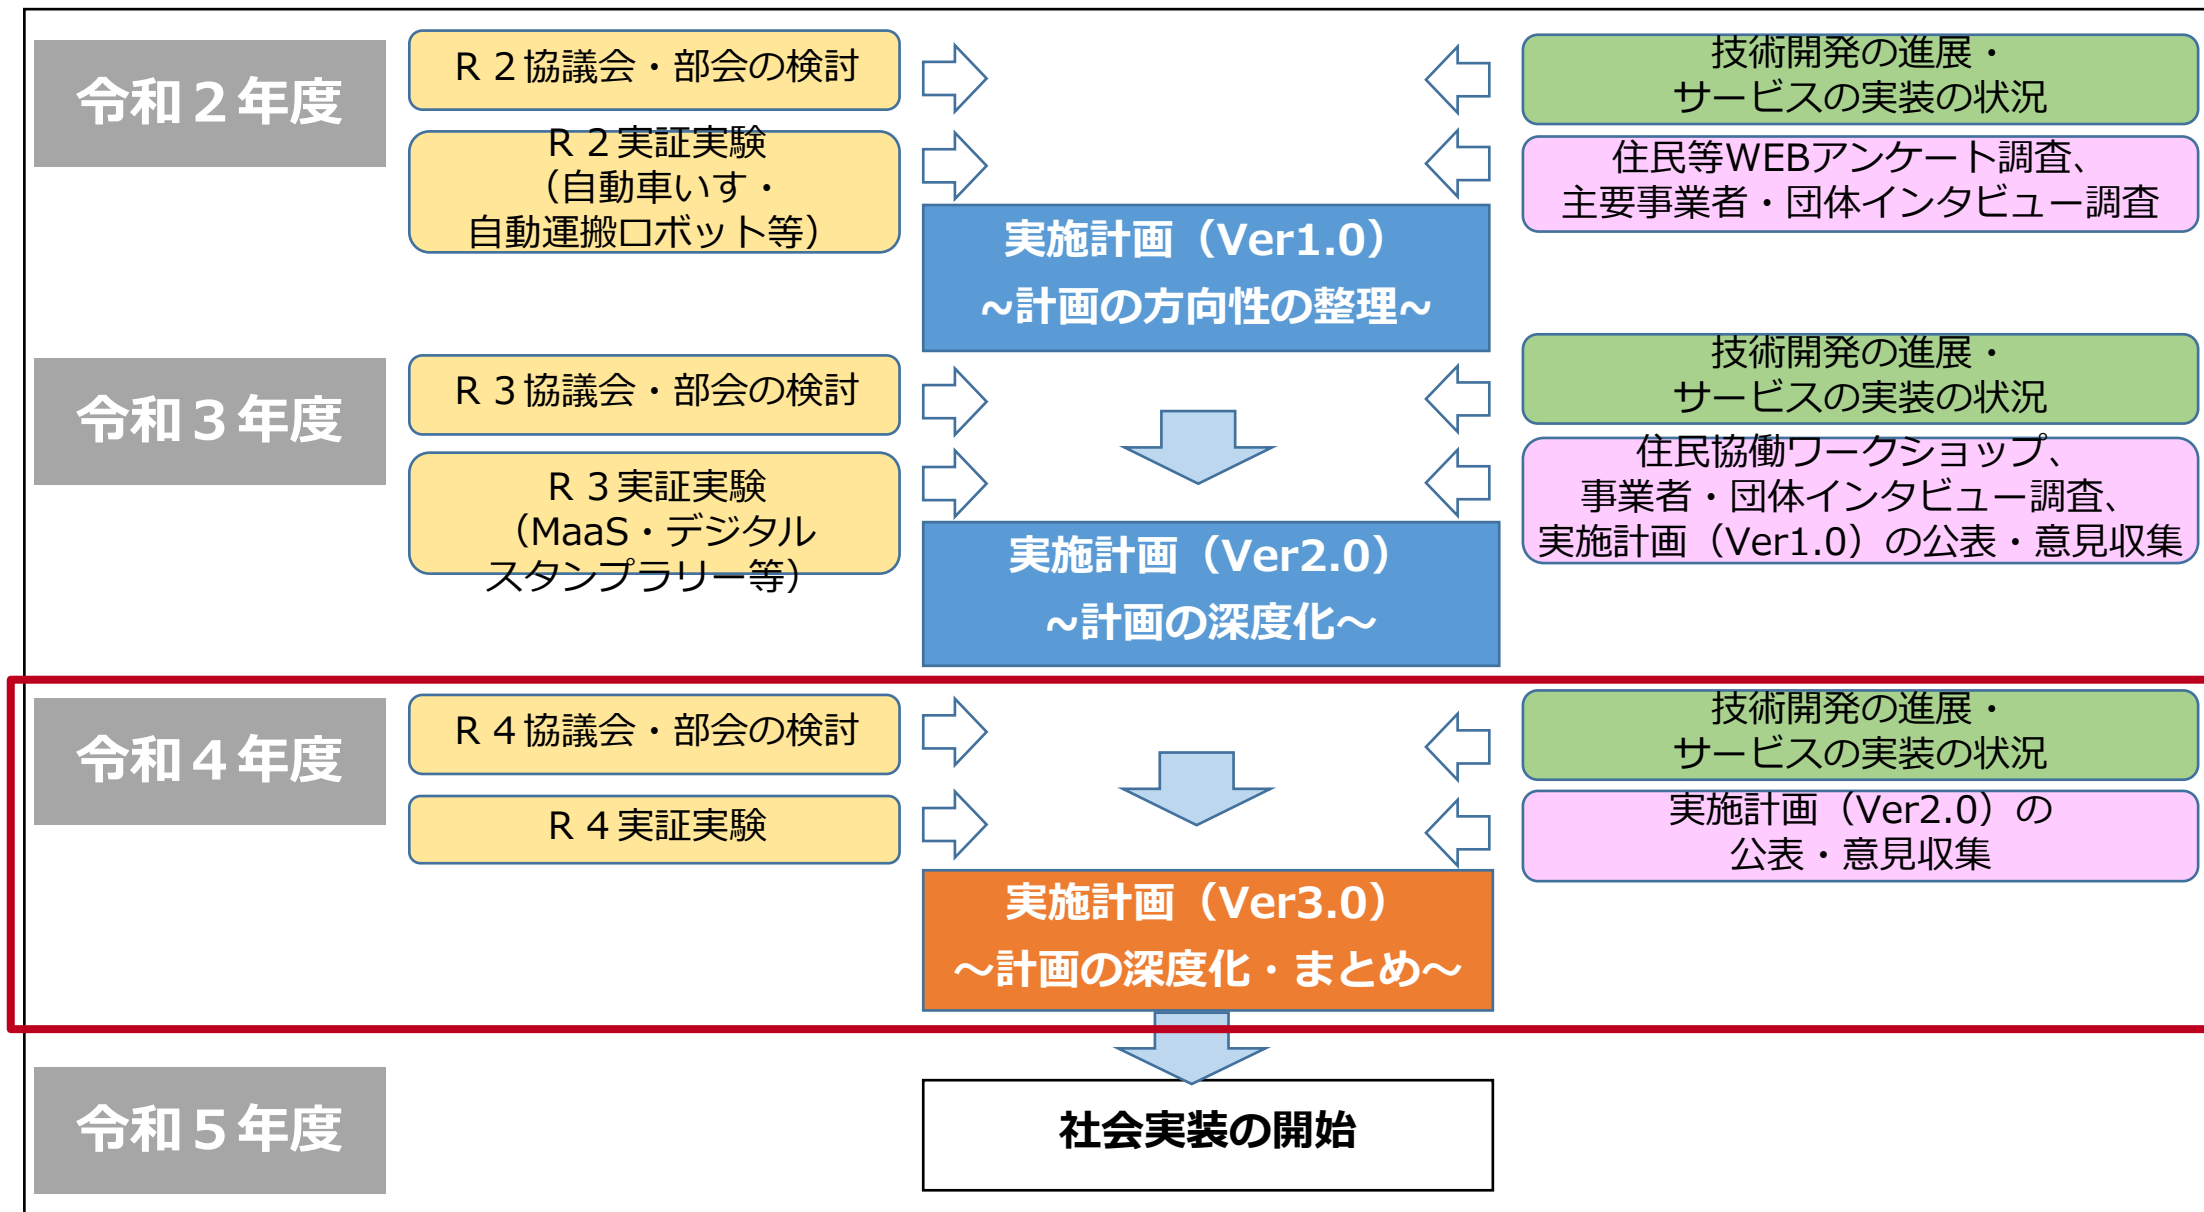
令和２年度

Ｒ２協議会・部会の検討

Ｒ２実証実験（自動車いす・自動運搬ロボット等）

技術開発の進展・サービスの実装の状況

住民等WEBアンケート調査、主要事業者・団体インタビュー調査

実施計画（Ver1.0）
～計画の方向性の整理～

令和３年度

Ｒ３協議会・部会の検討

Ｒ３実証実験（MaaS・デジタルスタンプラリー等）

技術開発の進展・サービスの実装の状況

住民協働ワークショップ、事業者・団体インタビュー調査、実施計画（Ver1.0）の公表・意見収集

実施計画（Ver2.0）
～計画の深度化～

令和４年度

Ｒ４協議会・部会の検討

Ｒ４実証実験

技術開発の進展・サービスの実装の状況

実施計画（Ver2.0）の公表・意見収集

実施計画（Ver3.0）
～計画の深度化・まとめ～

令和５年度

社会実装の開始